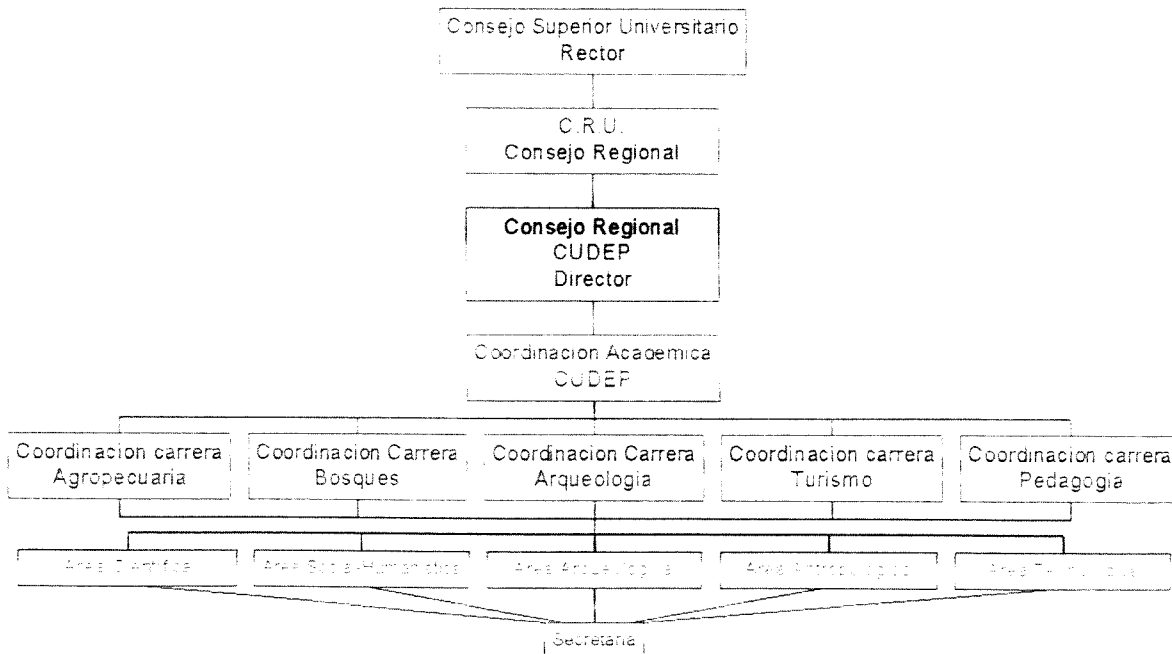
Consejo Superior Universitario
Rector

C.R.U.
Consejo Regional

Consejo Regional
CUDEP
Director

Coordinacion Academica
CUDEP

Coordinacion carrera
Agropecuaria

Coordinacion Carrera
Bosques

Coordinacion Carrera
Arqueologia

Coordinacion carrera
Turismo

Coordinacion carrera
Pedagogia

Area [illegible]

Area Social-Humanistica

Area Arqueologia

Area Antropologica

Area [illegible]

Secretaria